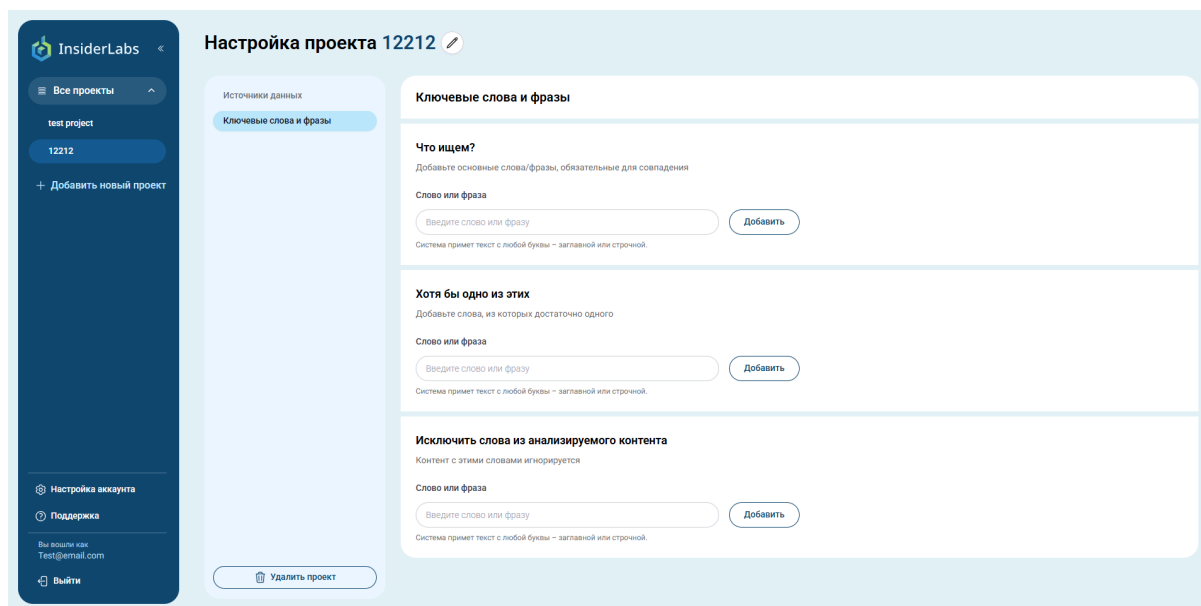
InsiderLabs «

Все проекты

test project

12212

+ Добавить новый проект

Настройка аккаунта

Поддержка

Вы вошли как
Test@email.com

Выйти

Настройка проекта 12212

Источники данных

Ключевые слова и фразы

Удалить проект

Ключевые слова и фразы

Что ищем?

Добавьте основные слова/фразы, обязательные для совпадения

Слово или фраза

Введите слово или фразу

Добавить

Система примет текст с любой буквы – заглавной или строчной.

Хотя бы одно из этих

Добавьте слова, из которых достаточно одного

Слово или фраза

Введите слово или фразу

Добавить

Система примет текст с любой буквы – заглавной или строчной.

Исключить слова из анализируемого контента

Контент с этими словами игнорируется

Слово или фраза

Введите слово или фразу

Добавить

Система примет текст с любой буквы – заглавной или строчной.